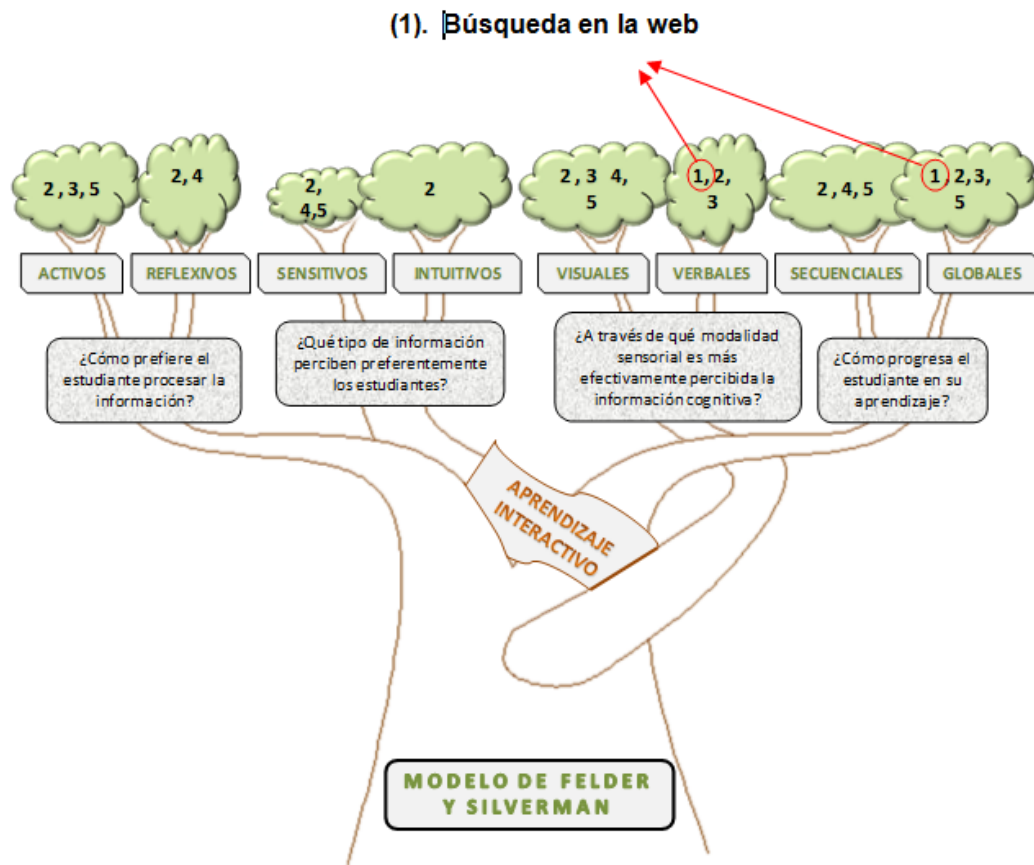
(1). Búsqueda en la web

2, 3, 5

2, 4

2, 4,5

2

2, 3 4, 5

1, 2, 3

2, 4, 5

1, 2,3, 5

ACTIVOS

REFLEXIVOS

SENSITIVOS

INTUITIVOS

VISUALES

VERBALES

SECUENCIALES

GLOBALES

¿Cómo prefiere el estudiante procesar la información?

¿Qué tipo de información perciben preferentemente los estudiantes?

¿A través de qué modalidad sensorial es más efectivamente percibida la información cognitiva?

¿Cómo progresa el estudiante en su aprendizaje?

APRENDIZAJE INTERACTIVO

MODELO DE FELDER Y SILVERMAN